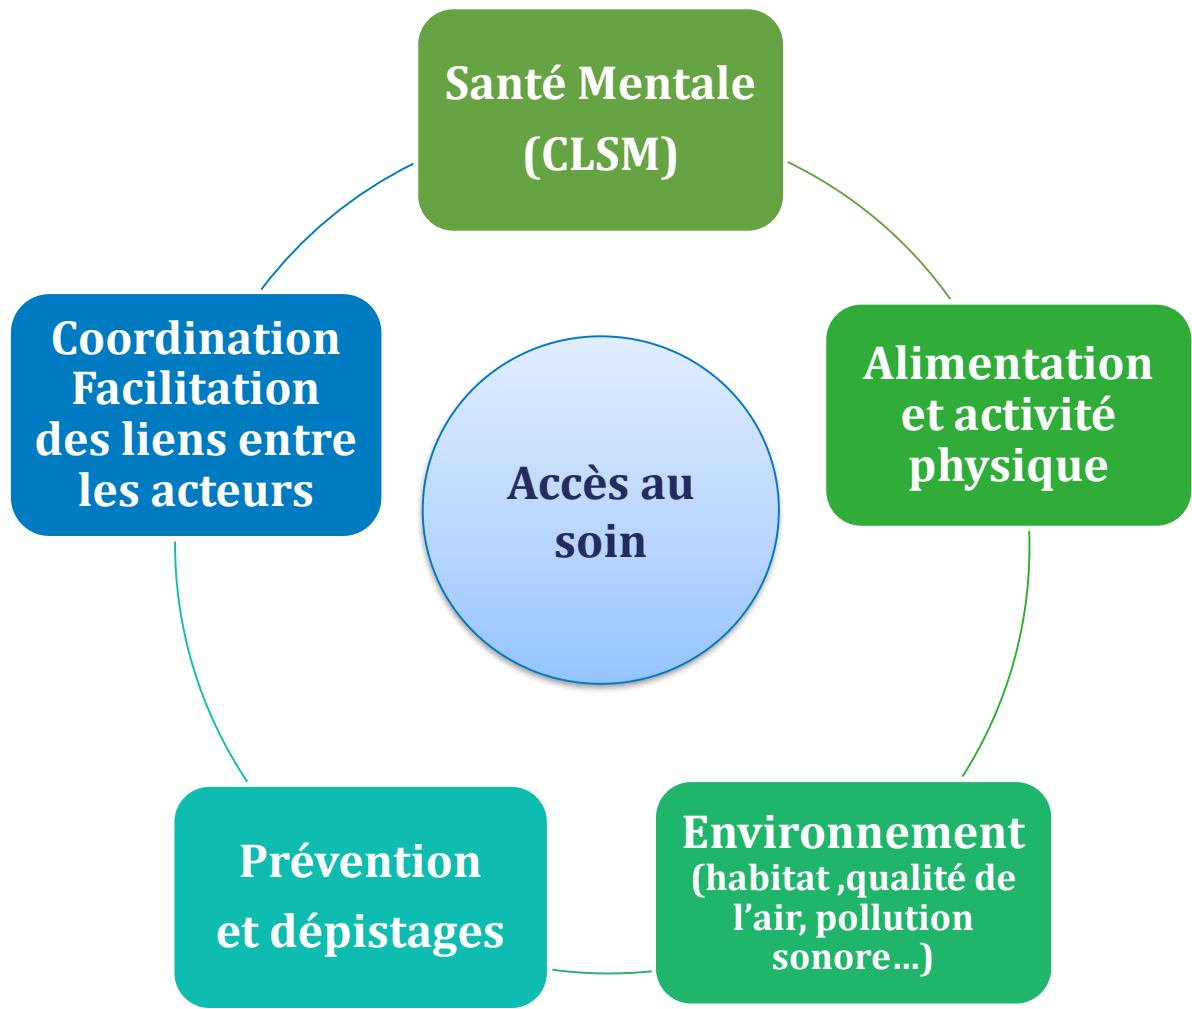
Santé Mentale (CLSM)

Alimentation et activité physique

Environnement (habitat ,qualité de l’air, pollution sonore…)

Prévention et dépistages

Coordination Facilitation des liens entre les acteurs

Accès au soin